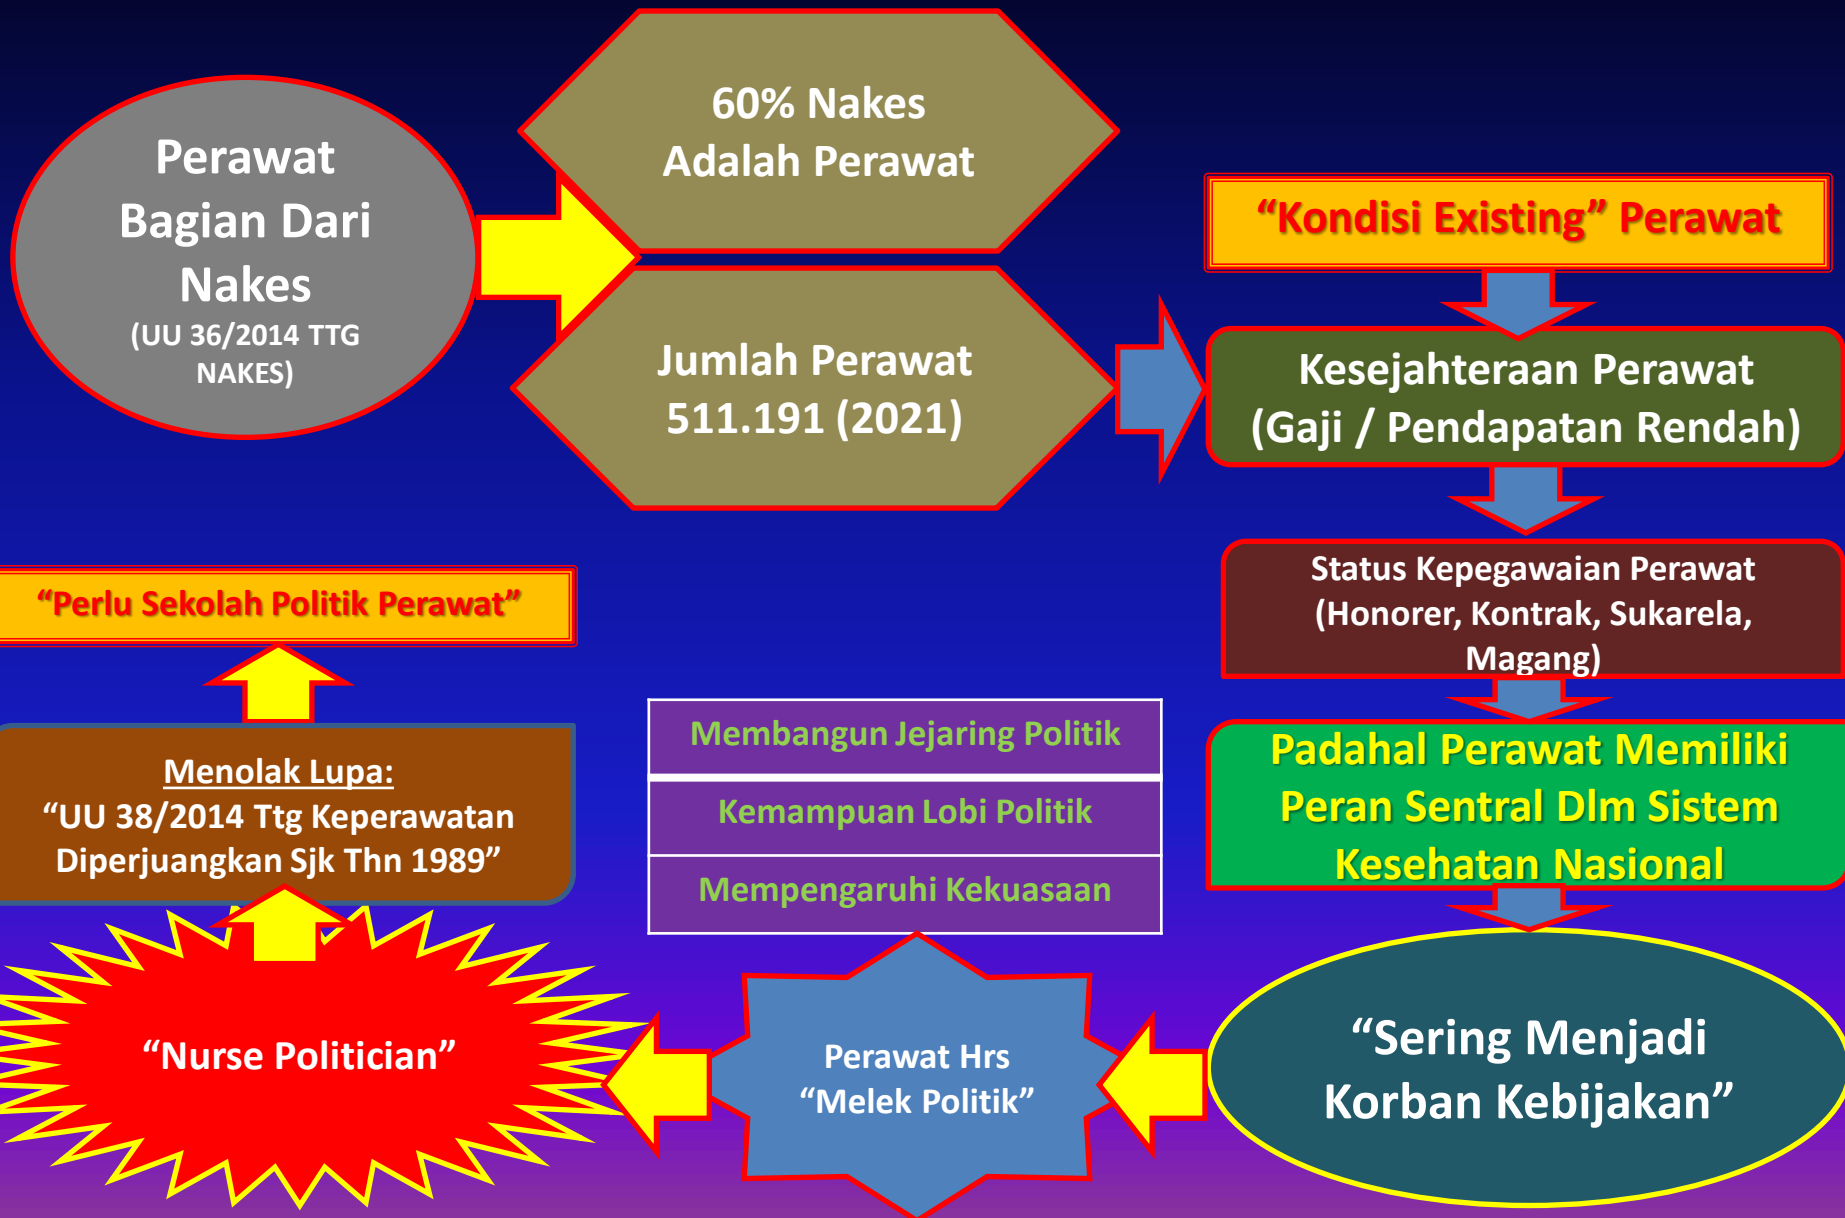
Perawat Bagian Dari Nakes
(UU 36/2014 TTG NAKES)

60% Nakes Adalah Perawat

Jumlah Perawat 511.191 (2021)

“Kondisi Existing” Perawat

Kesejahteraan Perawat (Gaji / Pendapatan Rendah)

Status Kepegawaian Perawat (Honorer, Kontrak, Sukarela, Magang)

Padahal Perawat Memiliki Peran Sentral Dlm Sistem Kesehatan Nasional

“Sering Menjadi Korban Kebijakan”

Perawat Hrs “Melek Politik”

| Membangun Jejaring Politik |
|---|
| Kemampuan Lobi Politik |
| Mempengaruhi Kekuasaan |

“Nurse Politician”

Menolak Lupa:
“UU 38/2014 Ttg Keperawatan Diperjuangkan Sjk Thn 1989”

“Perlu Sekolah Politik Perawat”